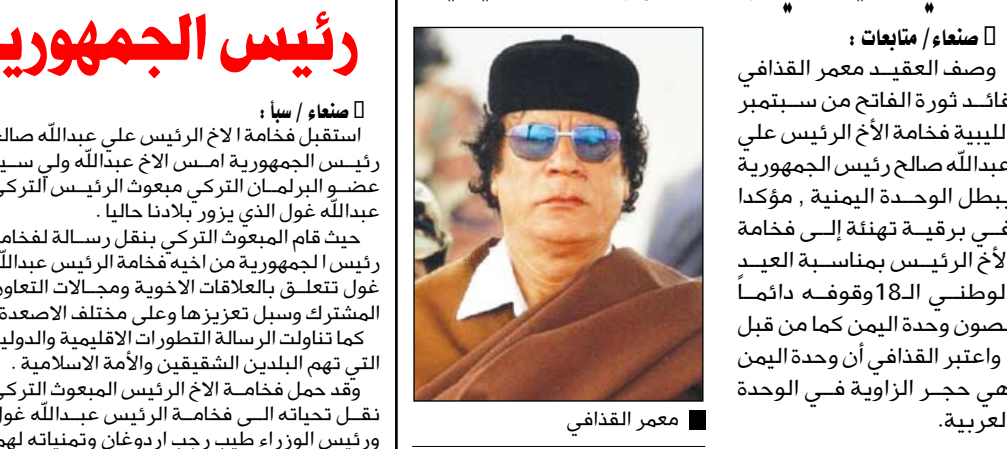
رئيس الجمهوري

صنعاء / سبأ :
استقبل فخامة الاخ الرئيس علي عبدالله صال
رئيس الجمهورية امس الاخ عبدالله ولي سي
عضو البرلمان التركي مبعوث الرئيس التركي
عبدالله غول الذي يزور بلادنا حاليا .
حيث قام المبعوث التركي بنقل رسالة لفخام
رئيس الجمهورية من اخيه فخامة الرئيس عبدالله
غول تتعلق بالعلاقات الاخوية ومجالات التعاو
المشترك وسبل تعزيزها وعلى مختلف الاصعد
كما تناولت الرسالة التطورات الاقليمية والدولي
التي تهم البلدين الشقيقين والأمة الاسلامية .
وقد حمل فخامة الاخ الرئيس المبعوث التركي
نقل تحياته الى فخامة الرئيس عبدالله غول
ورئيس الوزراء طيب رجب اردوغان وتمنياته لهم

معمر القذافي

صنعاء/ متابعات :
وصف العقيد معمر القذافي قائد ثورة الفاتح من سبتمبر الليبية فخامة الأخ الرئيس علي عبدالله صالح رئيس الجمهورية ببطل الوحدة اليمنية , مؤكدا في برقية تهنئة إلى فخامة الأخ الرئيس بمناسبة العيد الوطني الـ18وقوفه دائماً لصون وحدة اليمن كما من قبل
واعتبر القذافي أن وحدة اليمن هي حجر الزاوية في الوحدة العربية.